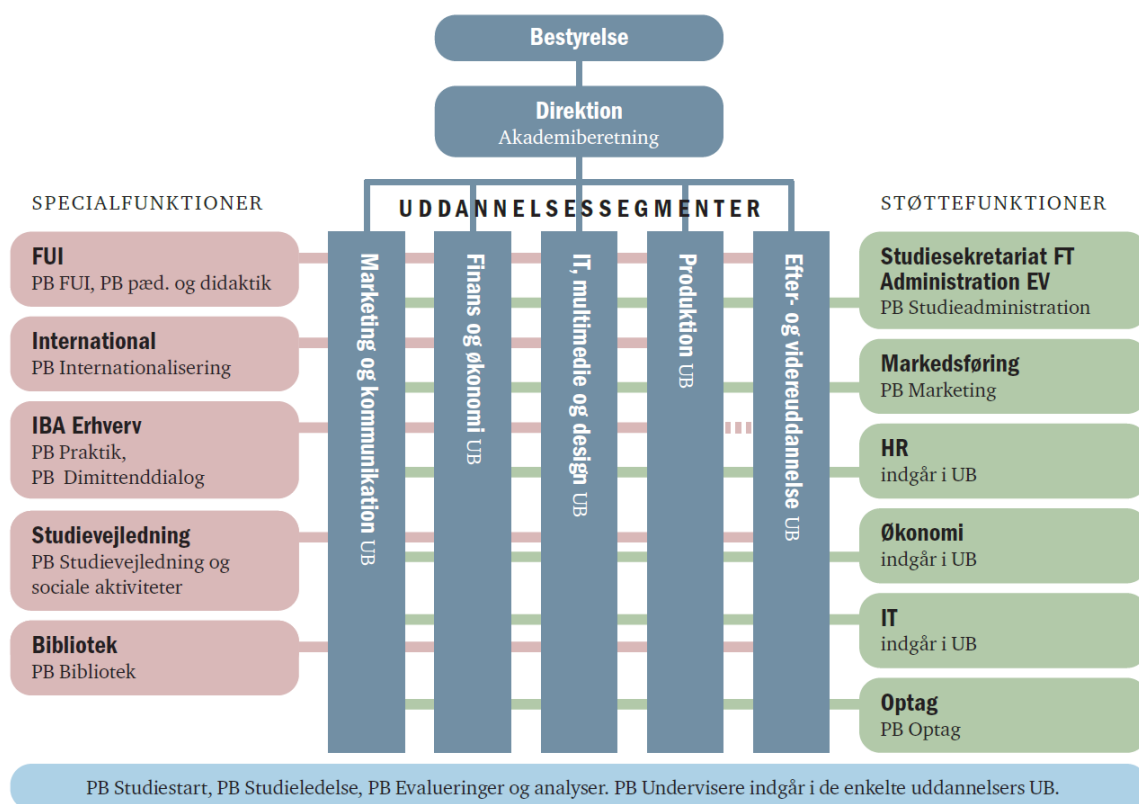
Bestyrelse

Direktion
Akademiberetning

SPECIALFUNKTIONER

UDDANNELSESSEGMENTER

STØTTEFUNKTIONER

FUI
PB FUI, PB pæd. og didaktik

International
PB Internationalisering

IBA Erhverv
PB Praktik,
PB Dimittenddialog

Studievejledning
PB Studievejledning og sociale aktiviteter

Bibliotek
PB Bibliotek

Marketing og kommunikation UB

Finans og økonomi UB

IT, multimedie og design UB

Produktion UB

Efter- og videreuddannelse UB

Studiesekretariat FT
Administration EV
PB Studieadministration

Markedsføring
PB Marketing

HR
indgår i UB

Økonomi
indgår i UB

IT
indgår i UB

Optag
PB Optag

PB Studiestart, PB Studieledelse, PB Evalueringer og analyser. PB Undervisere indgår i de enkelte uddannelsers UB.